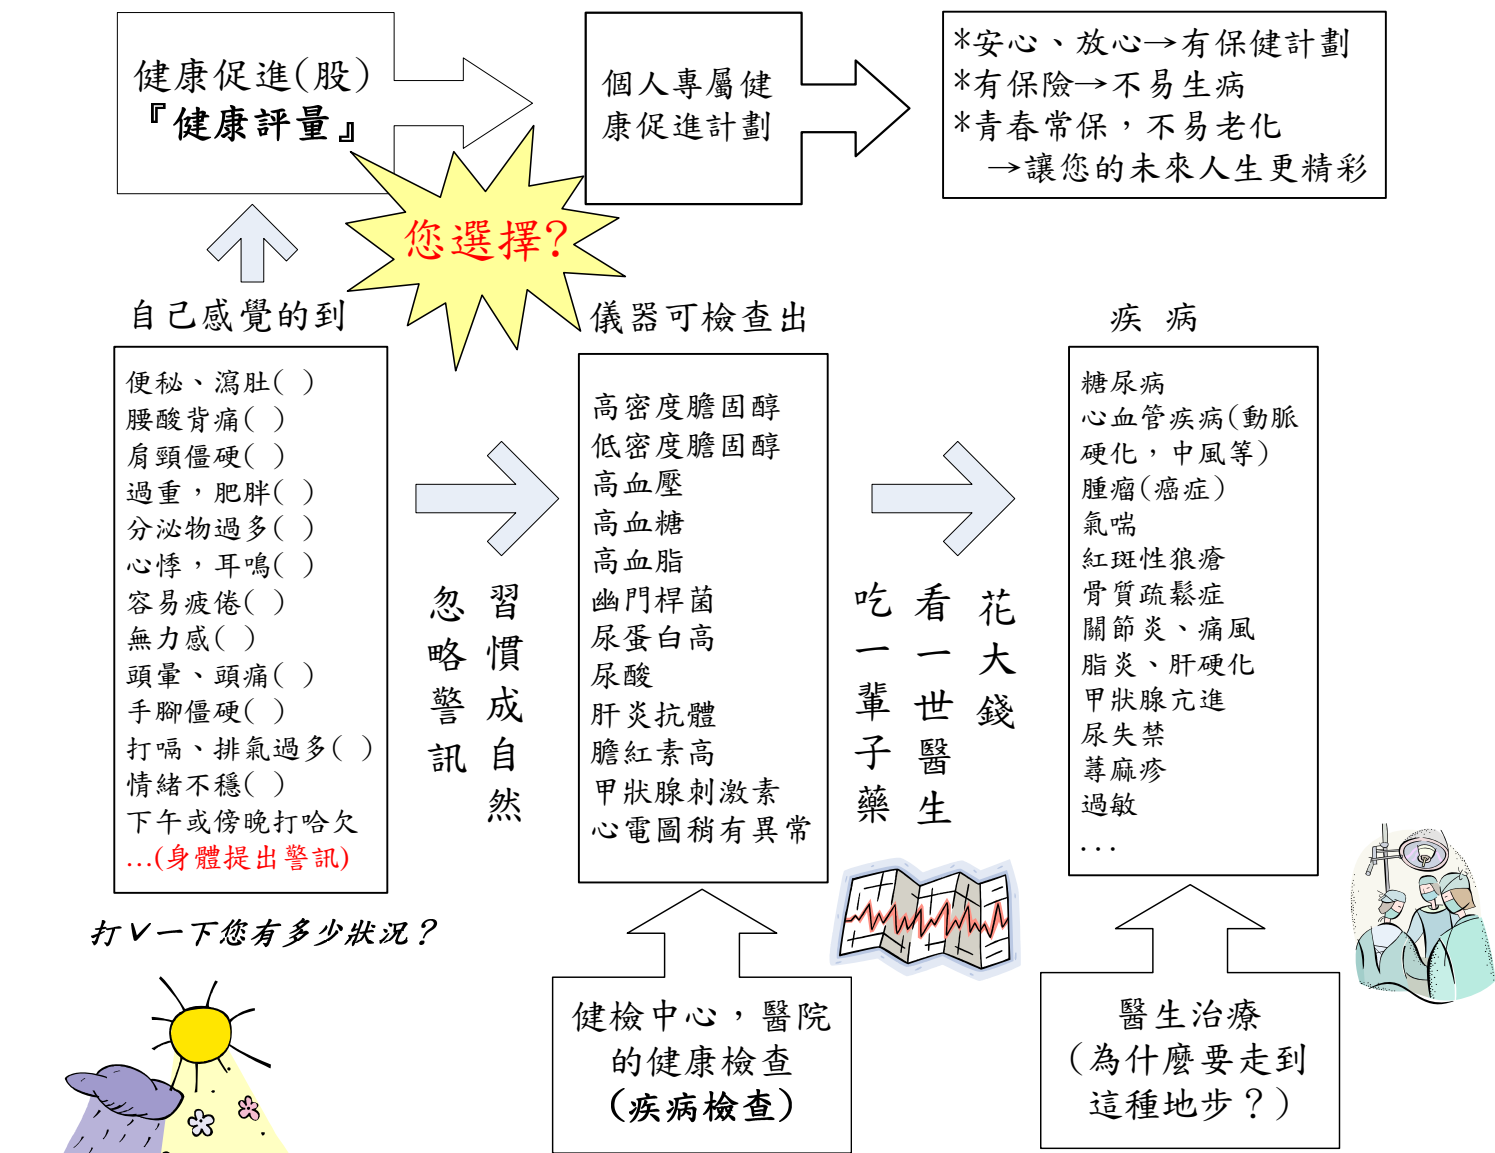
健康促進(股)
『健康評量』

個人專屬健康促進計劃

*安心、放心→有保健計劃
*有保險→不易生病
*青春常保，不易老化
→讓您的未來人生更精彩

您選擇?

自己感覺的到

便秘、瀉肚( )
腰酸背痛( )
肩頸僵硬( )
過重，肥胖( )
分泌物過多( )
心悸，耳鳴( )
容易疲倦( )
無力感( )
頭暈、頭痛( )
手腳僵硬( )
打嗝、排氣過多( )
情緒不穩( )
下午或傍晚打哈欠
…(身體提出警訊)

打V一下您有多少狀況？

習慣成自然
忽略警訊

儀器可檢查出

高密度膽固醇
低密度膽固醇
高血壓
高血糖
高血脂
幽門桿菌
尿蛋白高
尿酸
肝炎抗體
膽紅素高
甲狀腺刺激素
心電圖稍有異常

健檢中心，醫院的健康檢查
(疾病檢查)

花大錢
看一世醫生
吃一輩子藥

疾 病

糖尿病
心血管疾病(動脈硬化，中風等)
腫瘤(癌症)
氣喘
紅斑性狼瘡
骨質疏鬆症
關節炎、痛風
脂炎、肝硬化
甲狀腺亢進
尿失禁
蕁麻疹
過敏
…

醫生治療
(為什麼要走到這種地步？)